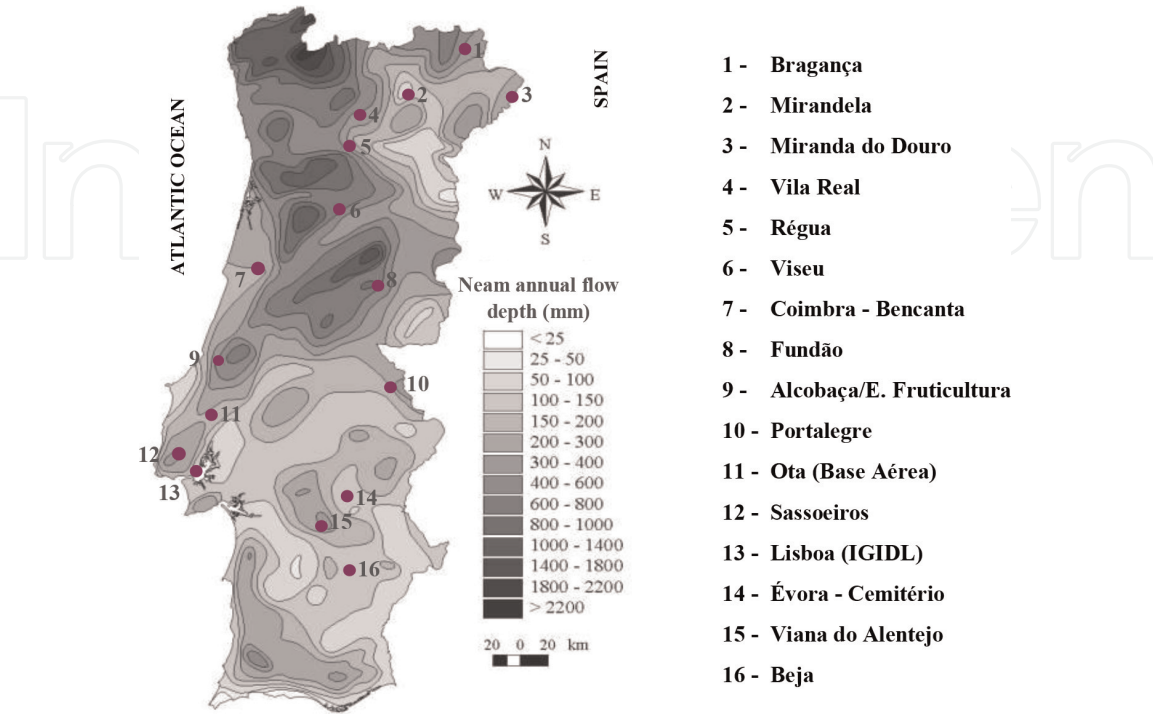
ATLANTIC OCEAN

SPAIN

1
2
3
4
5
6
7
8
9
10
11
12
13
14
15
16

N
W
E
S

Neam annual flow depth (mm)

< 25
25 - 50
50 - 100
100 - 150
150 - 200
200 - 300
300 - 400
400 - 600
600 - 800
800 - 1000
1000 - 1400
1400 - 1800
1800 - 2200
> 2200

20 0 20 km

1 - Bragança
2 - Mirandela
3 - Miranda do Douro
4 - Vila Real
5 - Régua
6 - Viseu
7 - Coimbra - Bencanta
8 - Fundão
9 - Alcobaça/E. Fruticultura
10 - Portalegre
11 - Ota (Base Aérea)
12 - Sassoeiros
13 - Lisboa (IGIDL)
14 - Évora - Cemitério
15 - Viana do Alentejo
16 - Beja